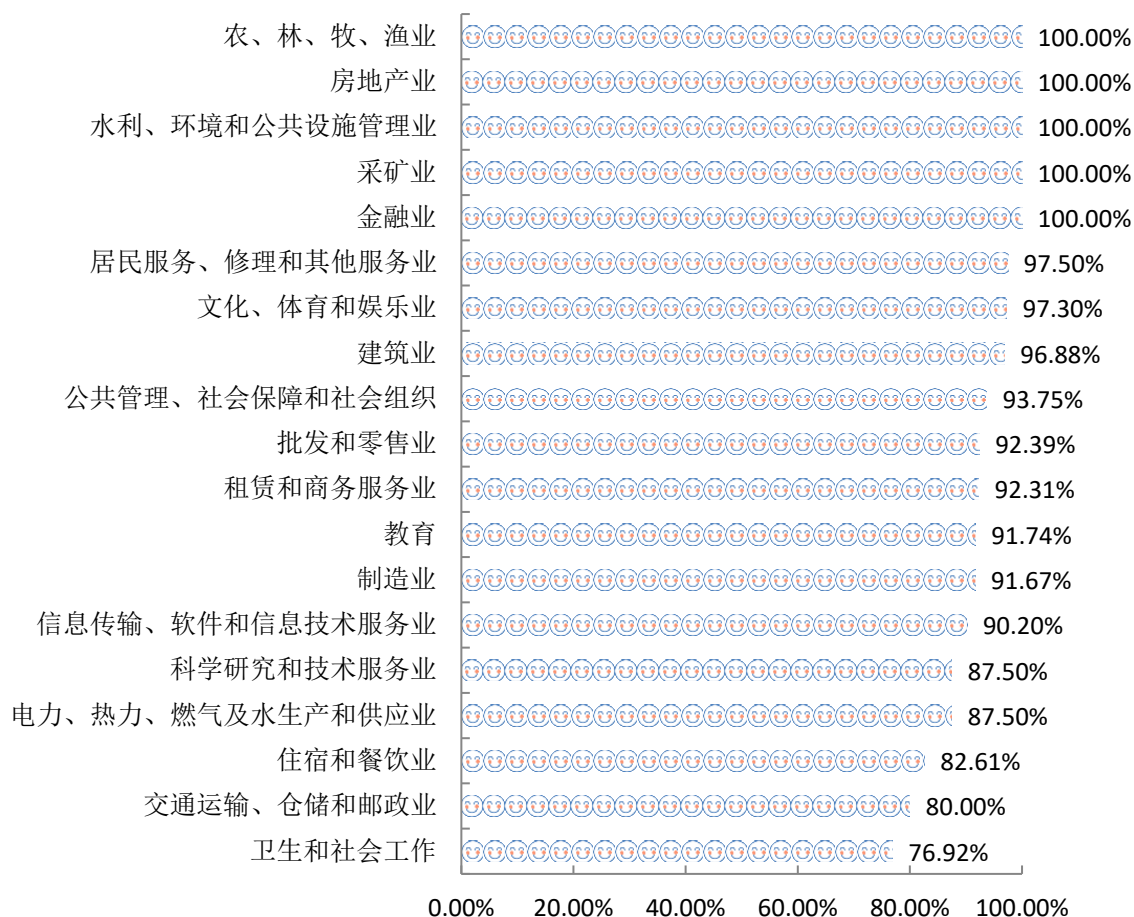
农、林、牧、渔业 100.00%
房地产业 100.00%
水利、环境和公共设施管理业 100.00%
采矿业 100.00%
金融业 100.00%
居民服务、修理和其他服务业 97.50%
文化、体育和娱乐业 97.30%
建筑业 96.88%
公共管理、社会保障和社会组织 93.75%
批发和零售业 92.39%
租赁和商务服务业 92.31%
教育 91.74%
制造业 91.67%
信息传输、软件和信息技术服务业 90.20%
科学研究和技术服务业 87.50%
电力、热力、燃气及水生产和供应业 87.50%
住宿和餐饮业 82.61%
交通运输、仓储和邮政业 80.00%
卫生和社会工作 76.92%

0.00% 20.00% 40.00% 60.00% 80.00% 100.00%